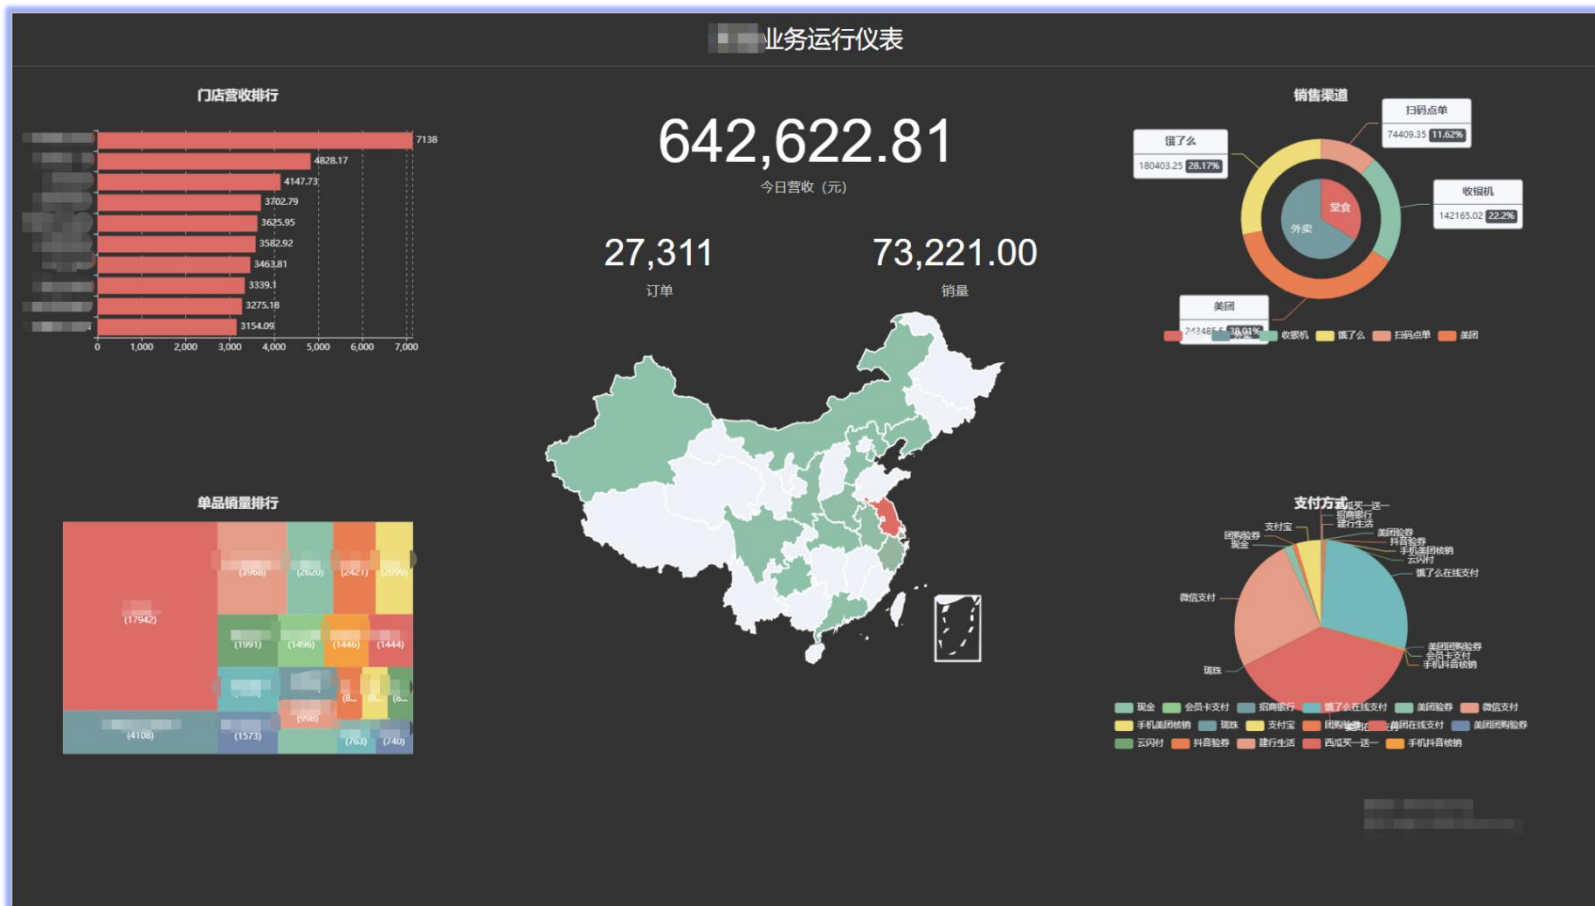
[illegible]业务运行仪表

门店营收排行

7138
4828.17
4147.73
3702.79
3625.95
3582.92
3463.81
3339.1
3275.18
3154.09

0 1,000 2,000 3,000 4,000 5,000 6,000 7,000

642,622.81
今日营收（元）

27,311
订单

73,221.00
销量

销售渠道

饿了么
180403.25 28.17%

扫码点单
74409.35 11.62%

收银机
142165.02 22.2%

美团
243485.5 38.01%

堂食
外卖

收银机 饿了么 扫码点单 美团

单品销量排行

(17942)
(3908)
(2620)
(2421)
(2099)
(1991)
(1496)
(1446)
(1444)
(998)
(4108)
(1573)
(763)
(740)

支付方式

西瓜买一送一
招商银行
建行生活
美团验券
抖音验券
手机美团核销
云闪付
饿了么在线支付
支付宝
团购验券
现金
微信支付
美团团购验券
会员卡支付
手机抖音核销
瑞珠

现金 会员卡支付 招商银行 饿了么在线支付 美团验券 微信支付
手机美团核销 瑞珠 支付宝 团购验券 美团在线支付 美团团购验券
云闪付 抖音验券 建行生活 西瓜买一送一 手机抖音核销